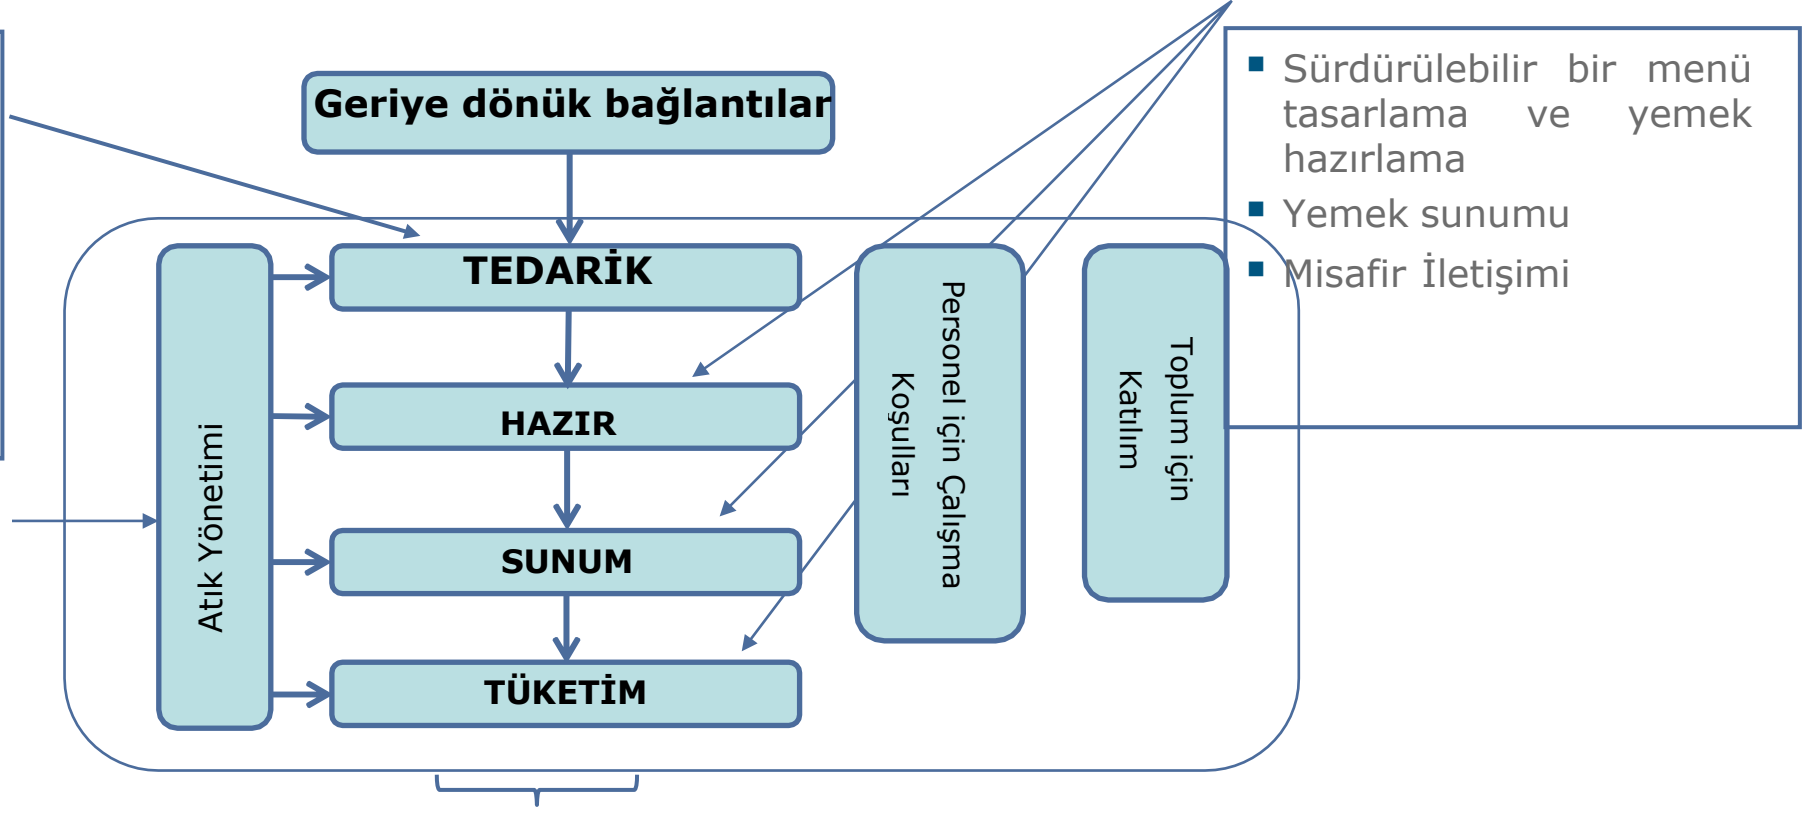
Geriye dönük bağlantılar

TEDARİK

HAZIR

SUNUM

TÜKETİM

Atık Yönetimi

Personel için Çalışma Koşulları

Toplum için Katılım

- Sürdürülebilir bir menü tasarlama ve yemek hazırlama
- Yemek sunumu
- Misafir İletişimi